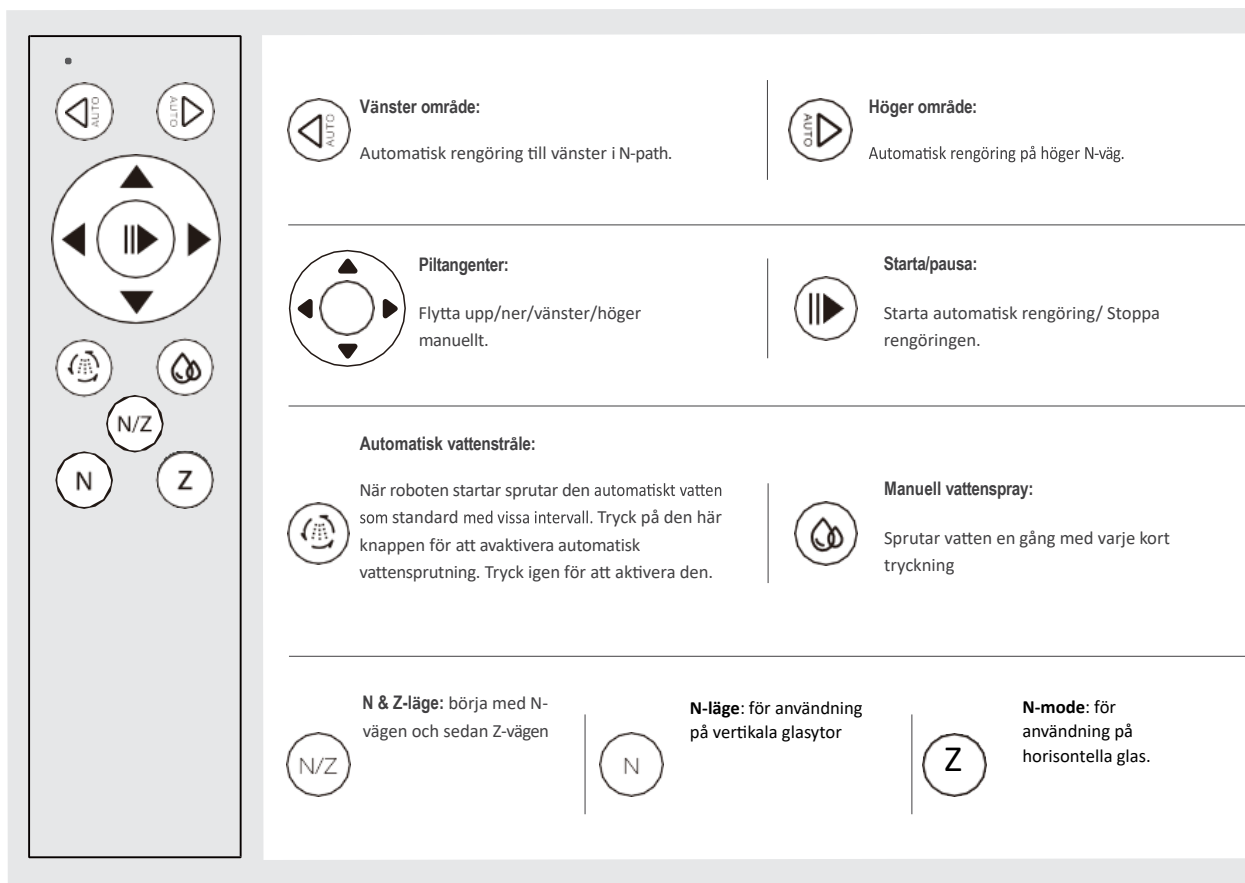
AUTO AUTO

N/Z

N Z

AUTO

**Vänster område:**

Automatisk rengöring till vänster i N-path.

AUTO

**Höger område:**

Automatisk rengöring på höger N-väg.

**Piltangenter:**

Flytta upp/ner/vänster/höger manuellt.

**Starta/pausa:**

Starta automatisk rengöring/ Stoppa rengöringen.

**Automatisk vattenstråle:**

När roboten startar sprutar den automatiskt vatten som standard med vissa intervall. Tryck på den här knappen för att avaktivera automatisk vattensprutning. Tryck igen för att aktivera den.

**Manuell vattenspray:**

Sprutar vatten en gång med varje kort tryckning

N/Z

**N & Z-läge:** börja med N-vägen och sedan Z-vägen

N

**N-läge**: för användning på vertikala glasytor

Z

**N-mode**: för användning på horisontella glas.